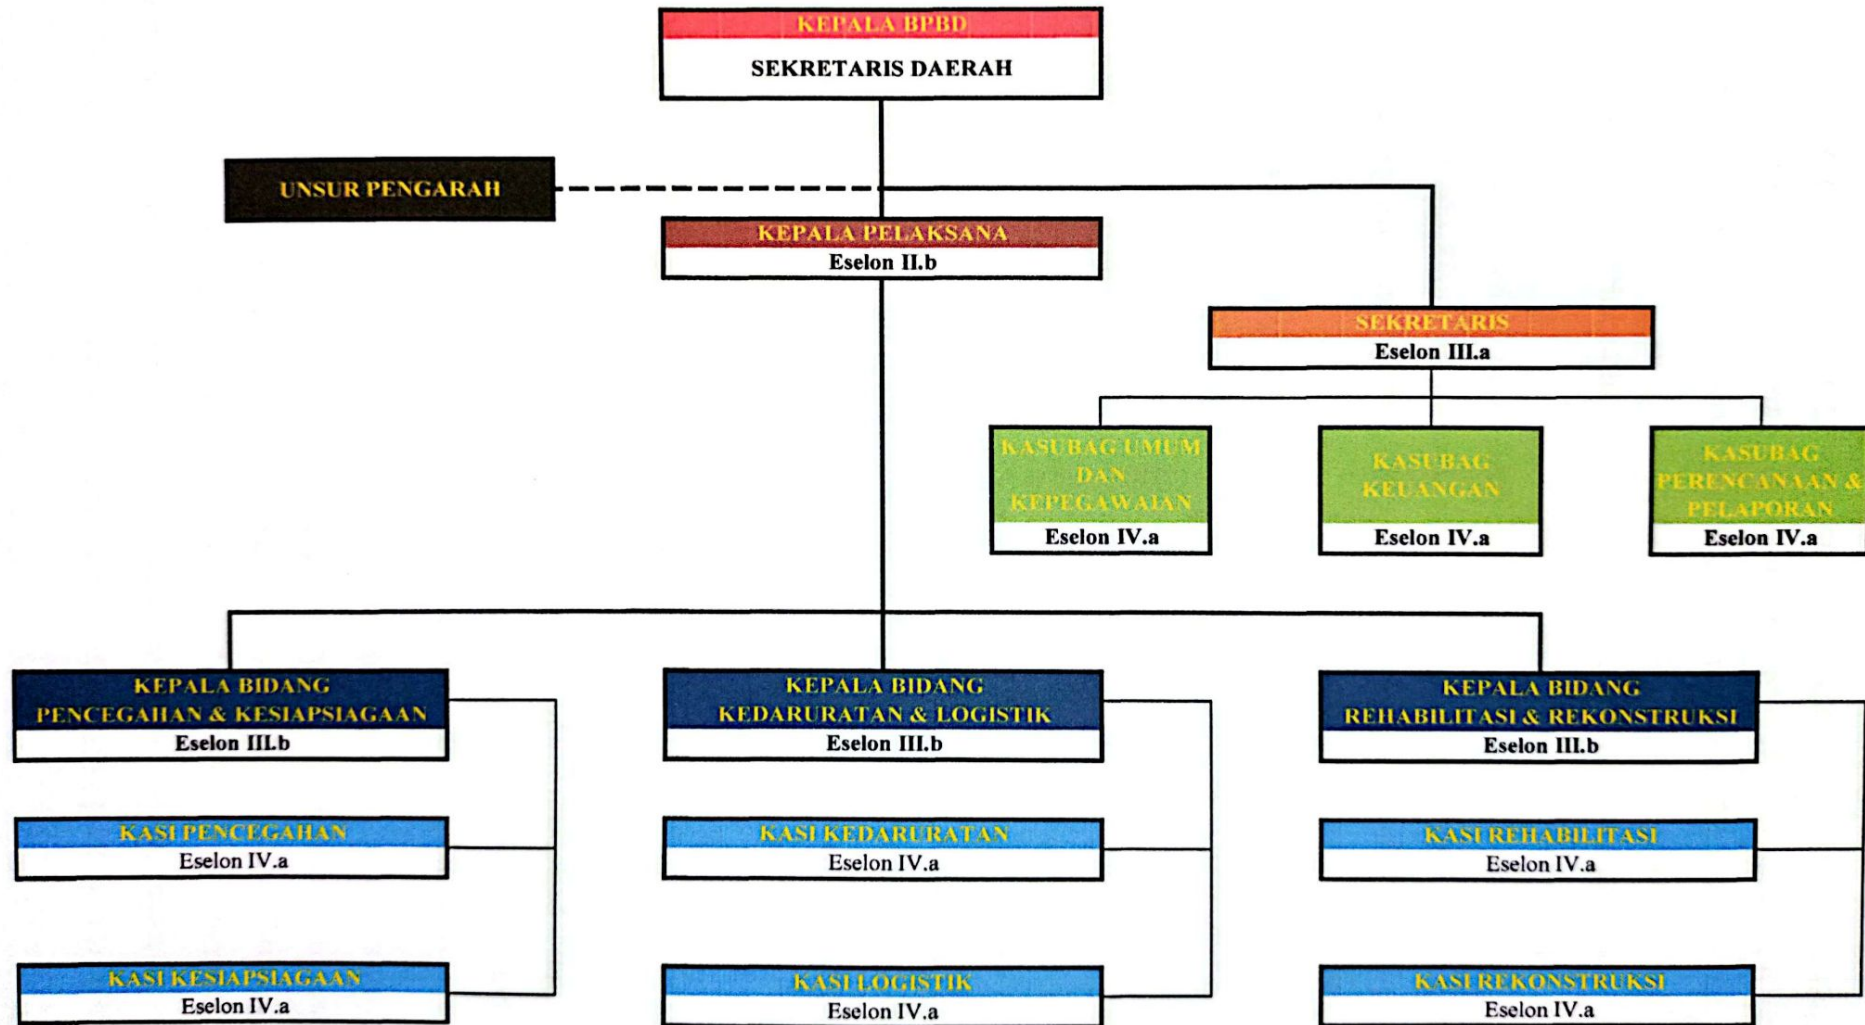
KEPALA BPBD
SEKRETARIS DAERAH

UNSUR PENGARAH

KEPALA PELAKSANA
Eselon II.b

SEKRETARIS
Eselon III.a

KASUBAG UMUM DAN KEPEGAWAIAN
Eselon IV.a

KASUBAG KEUANGAN
Eselon IV.a

KASUBAG PERENCANAAN & PELAPORAN
Eselon IV.a

KEPALA BIDANG PENCEGAHAN & KESIAPSIAGAAN
Eselon III.b

KASI PENCEGAHAN
Eselon IV.a

KASI KESIAPSIAGAAN
Eselon IV.a

KEPALA BIDANG KEDARURATAN & LOGISTIK
Eselon III.b

KASI KEDARURATAN
Eselon IV.a

KASI LOGISTIK
Eselon IV.a

KEPALA BIDANG REHABILITASI & REKONSTRUKSI
Eselon III.b

KASI REHABILITASI
Eselon IV.a

KASI REKONSTRUKSI
Eselon IV.a